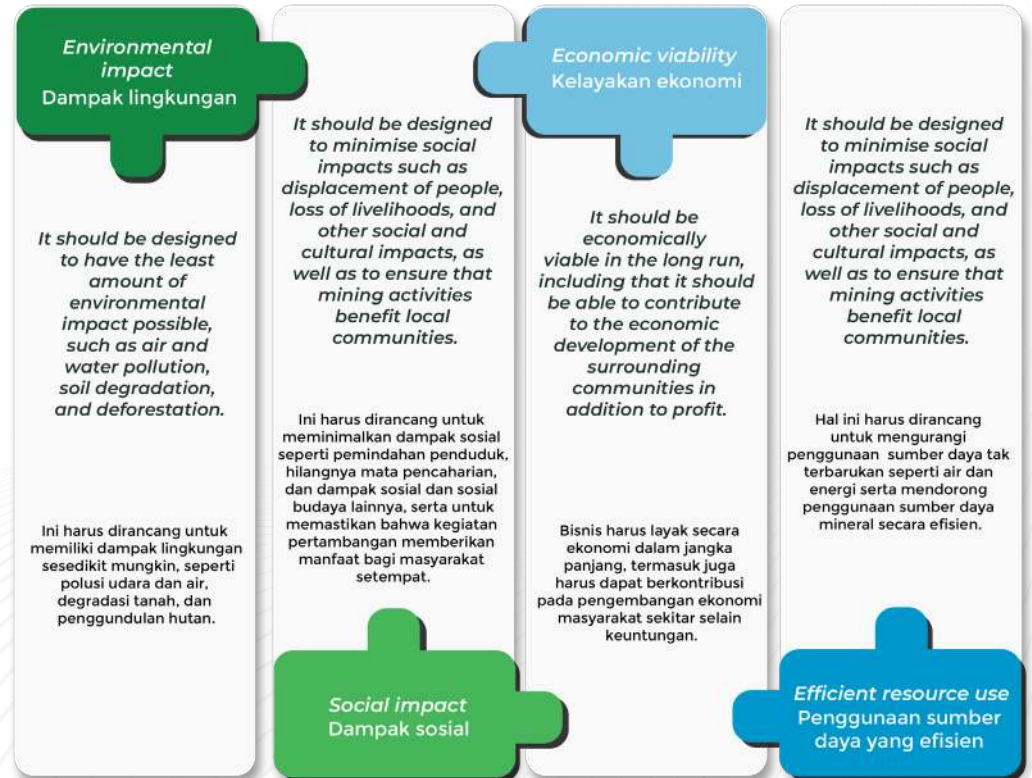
Environmental impact
Dampak lingkungan

It should be designed to have the least amount of environmental impact possible, such as air and water pollution, soil degradation, and deforestation.

Ini harus dirancang untuk memiliki dampak lingkungan sesedikit mungkin, seperti polusi udara dan air, degradasi tanah, dan penggundulan hutan.

It should be designed to minimise social impacts such as displacement of people, loss of livelihoods, and other social and cultural impacts, as well as to ensure that mining activities benefit local communities.

Ini harus dirancang untuk meminimalkan dampak sosial seperti pemindahan penduduk, hilangnya mata pencaharian, dan dampak sosial dan sosial budaya lainnya, serta untuk memastikan bahwa kegiatan pertambangan memberikan manfaat bagi masyarakat setempat.

Social impact
Dampak sosial

Economic viability
Kelayakan ekonomi

It should be economically viable in the long run, including that it should be able to contribute to the economic development of the surrounding communities in addition to profit.

Bisnis harus layak secara ekonomi dalam jangka panjang, termasuk juga harus dapat berkontribusi pada pengembangan ekonomi masyarakat sekitar selain keuntungan.

It should be designed to minimise social impacts such as displacement of people, loss of livelihoods, and other social and cultural impacts, as well as to ensure that mining activities benefit local communities.

Hal ini harus dirancang untuk mengurangi penggunaan sumber daya tak terbarukan seperti air dan energi serta mendorong penggunaan sumber daya mineral secara efisien.

Efficient resource use
Penggunaan sumber daya yang efisien